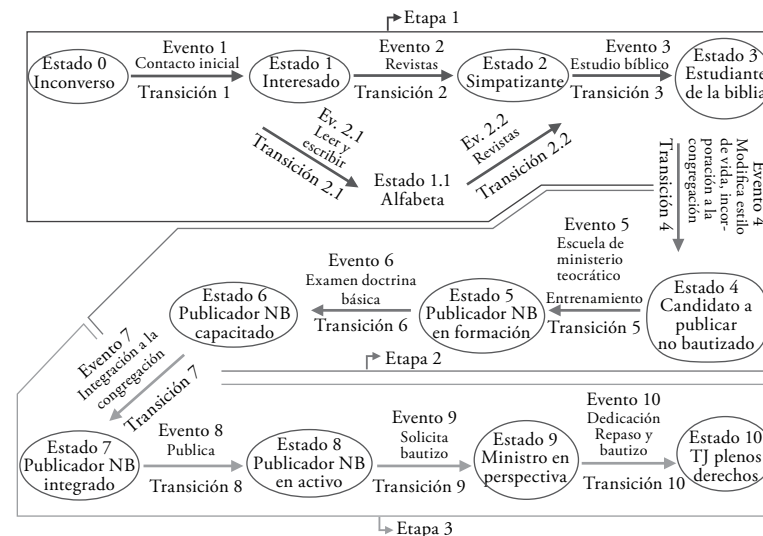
Etapa 1

Estado 0
Inconverso

Evento 1
Contacto inicial
Transición 1

Estado 1
Interesado

Evento 2
Revistas
Transición 2

Estado 2
Simpatizante

Evento 3
Estudio bíblico
Transición 3

Estado 3
Estudiante
de la biblia

Ev. 2.1
Leer y escribir
Transición 2.1

Estado 1.1
Alfabeta

Ev. 2.2
Revistas
Transición 2.2

Evento 4
Modifica estilo de vida, incorporación a la congregación
Transición 4

Evento 5
Escuela de ministerio teocrático
Entrenamiento
Transición 5

Estado 4
Candidato a publicar
no bautizado

Evento 6
Examen doctrina básica
Transición 6

Estado 5
Publicador NB
en formación

Estado 6
Publicador NB
capacitado

Evento 7
Integración a la congregación
Transición 7

Etapa 2

Estado 7
Publicador NB
integrado

Evento 8
Publica
Transición 8

Estado 8
Publicador NB
en activo

Evento 9
Solicita bautizo
Transición 9

Estado 9
Ministro en
perspectiva

Evento 10
Dedicación
Repaso y bautizo
Transición 10

Estado 10
TJ plenos
derechos

Etapa 3